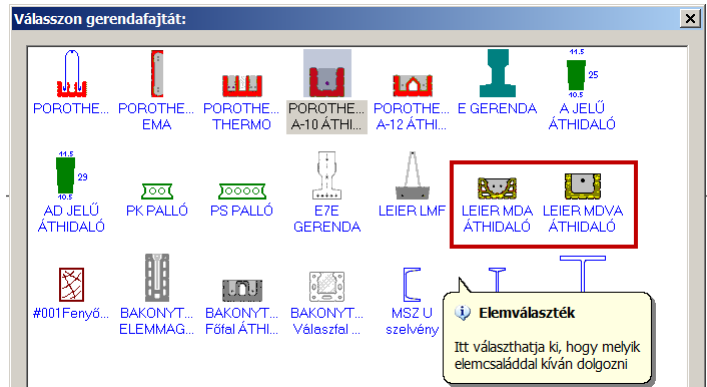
Válasszon gerendafajtát:

×

POROTHE...

POROTHE... EMA

POROTHE... THERMO

POROTHE... A-10 ÁTHI...

POROTHE... A-12 ÁTHI...

E GERENDA

11.5
25
10.5
A JELŰ ÁTHIDALÓ

11.5
29
10.5
AD JELŰ ÁTHIDALÓ

PK PALLÓ

PS PALLÓ

E7E GERENDA

LEIER LMF

LEIER MDA ÁTHIDALÓ

LEIER MDVA ÁTHIDALÓ

#001Fenyő...

BAKONYT... ELEMMAG...

BAKONYT... Főfal ÁTHI...

BAKONYT... Válaszfal ...

MSZ U szelvény

Elemválaszték

Itt választhatja ki, hogy melyik elemcsaláddal kíván dolgozni